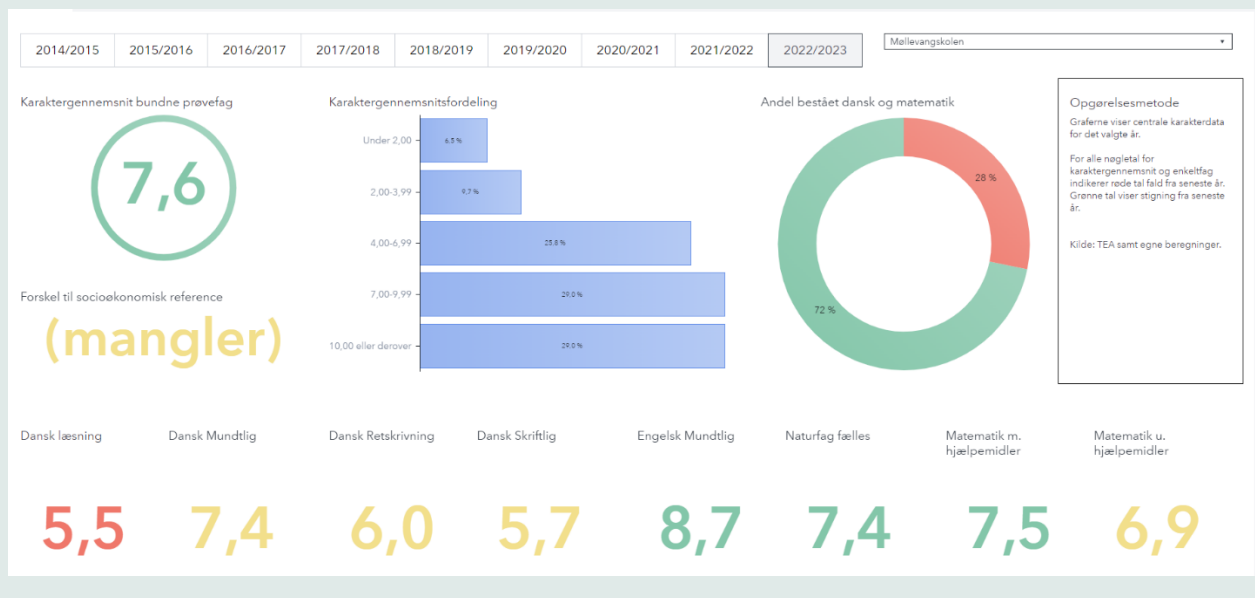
| 2014/2015 | 2015/2016 | 2016/2017 | 2017/2018 | 2018/2019 | 2019/2020 | 2020/2021 | 2021/2022 | 2022/2023 |
|---|---|---|---|---|---|---|---|---|

Møllevangskolen

Karaktergennemsnit bundne prøvefag

7,6

Forskel til socioøkonomisk reference

(mangler)

Karaktergennemsnitsfordeling

Under 2,00 6,5 %
2,00-3,99 9,7 %
4,00-6,99 25,8 %
7,00-9,99 29,0 %
10,00 eller derover 29,0 %

Andel bestået dansk og matematik

28 %

72 %

Opgørelsesmetode

Graferne viser centrale karakterdata for det valgte år.

For alle nøgletal for karaktergennemsnit og enkeltfag indikerer røde tal fald fra seneste år. Grønne tal viser stigning fra seneste år.

Kilde: TEA samt egne beregninger.

| Dansk læsning | Dansk Mundtlig | Dansk Retskrivning | Dansk Skriftlig | Engelsk Mundtlig | Naturfag fælles | Matematik m. hjælpemidler | Matematik u. hjælpemidler |
|---|---|---|---|---|---|---|---|
| 5,5 | 7,4 | 6,0 | 5,7 | 8,7 | 7,4 | 7,5 | 6,9 |